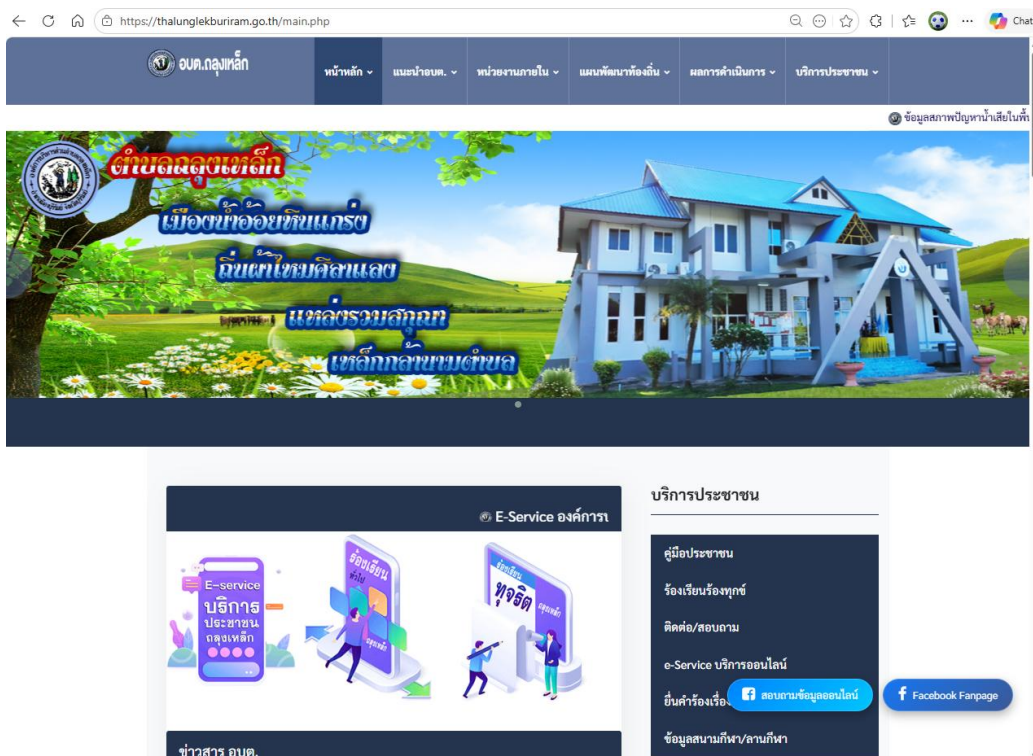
https://thalunglekburiram.go.th/main.php

Chat

อบต.ถลุงเหล็ก

หน้าหลัก

แนะนำอบต.

หน่วยงานภายใน

แผนพัฒนาท้องถิ่น

ผลการดำเนินการ

บริการประชาชน

ข้อมูลสภาพปัญหาน้ำเสียในพื้

ตำบลถลุงเหล็ก
เมืองน้ำอ้อยหินแกร่ง
ถิ่นผ้าไหมศิลาแลง
แหล่งรวมสุกุณ
เหล็กกล้านามตำบล

E-Service องค์การ

E-service
บริการ
ประชาชน
ถลุงเหล็ก

ร้องเรียน

ทุจริต

ข่าวสาร อบต.

บริการประชาชน

คู่มือประชาชน

ร้องเรียนร้องทุกข์

ติดต่อ/สอบถาม

e-Service บริการออนไลน์

ยื่นคำร้องเรื่อง

สอบถามข้อมูลออนไลน์

Facebook Fanpage

ข้อมูลสนามกีฬา/ลานกีฬา